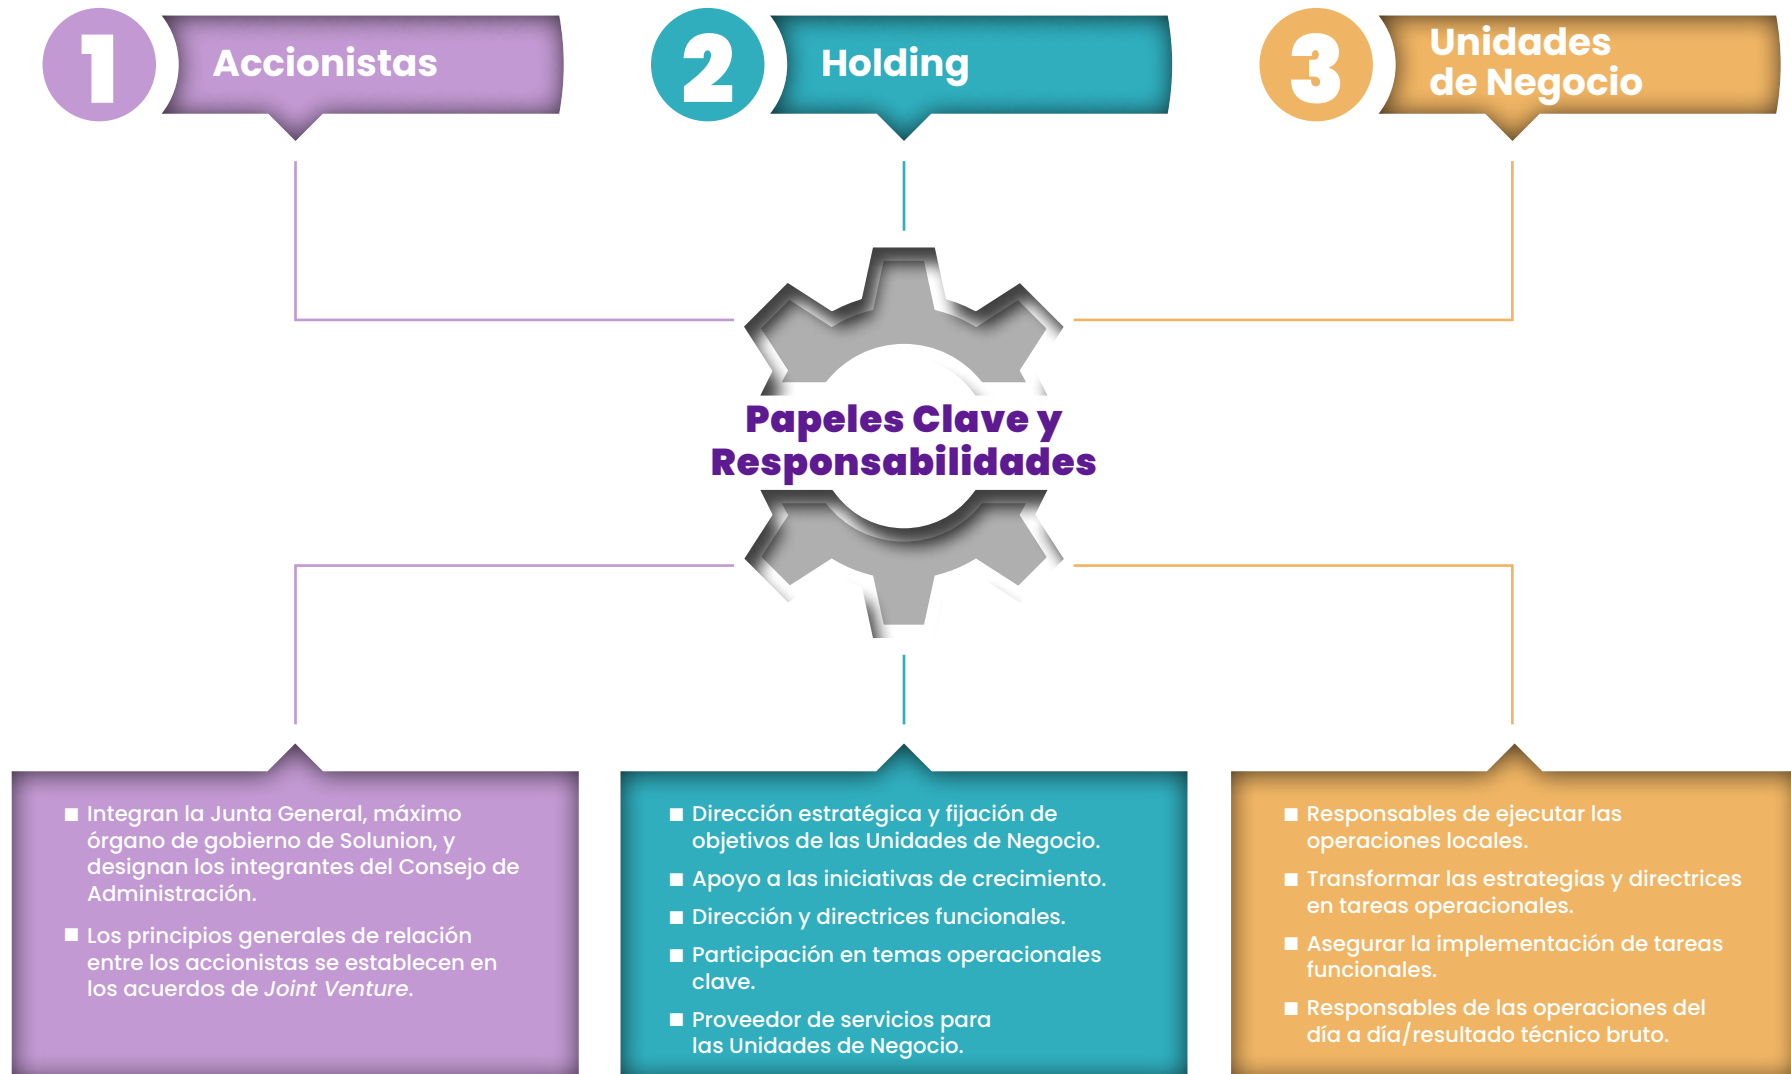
1 Accionistas

2 Holding

3 Unidades de Negocio

Papeles Clave y Responsabilidades

■ Integran la Junta General, máximo órgano de gobierno de Solunion, y designan los integrantes del Consejo de Administración.

■ Los principios generales de relación entre los accionistas se establecen en los acuerdos de *Joint Venture*.

■ Dirección estratégica y fijación de objetivos de las Unidades de Negocio.

■ Apoyo a las iniciativas de crecimiento.

■ Dirección y directrices funcionales.

■ Participación en temas operacionales clave.

■ Proveedor de servicios para las Unidades de Negocio.

■ Responsables de ejecutar las operaciones locales.

■ Transformar las estrategias y directrices en tareas operacionales.

■ Asegurar la implementación de tareas funcionales.

■ Responsables de las operaciones del día a día/resultado técnico bruto.